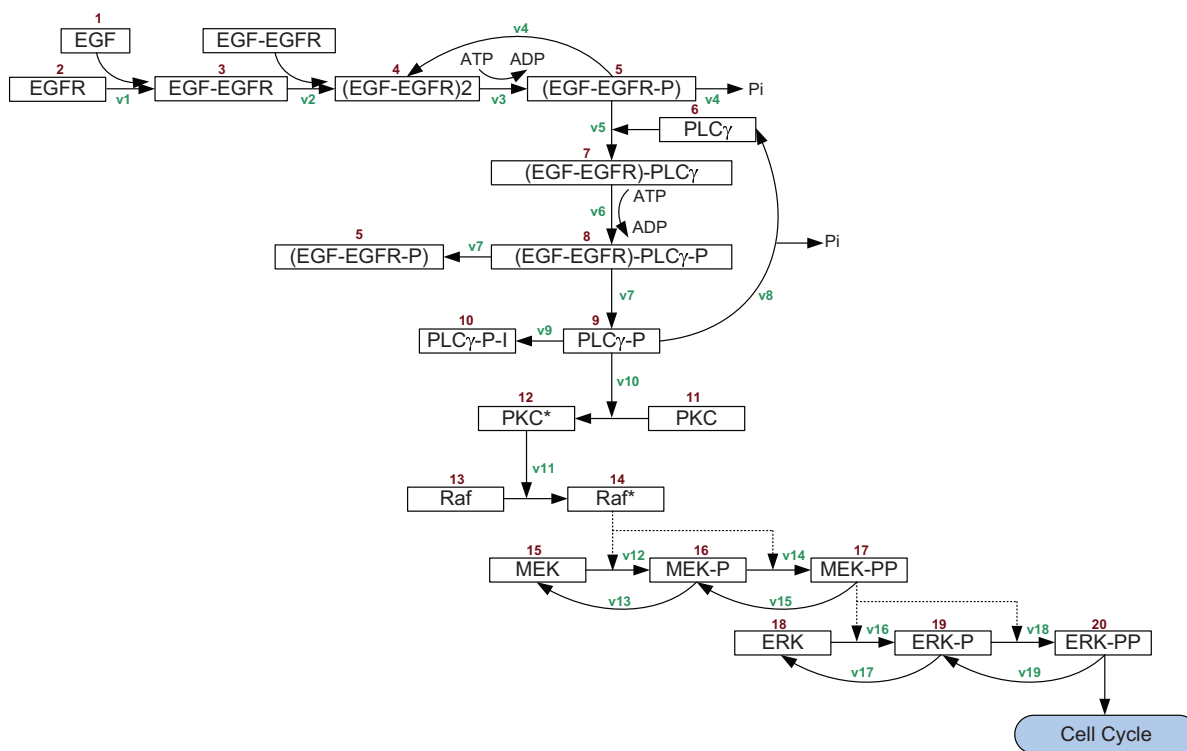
1
EGF

EGF-EGFR

v4

2
EGFR

v1

3
EGF-EGFR

v2

4
(EGF-EGFR)2

ATP

ADP

v3

5
(EGF-EGFR-P)

v4

Pi

v5

6
PLCγ

7
(EGF-EGFR)-PLCγ

ATP

v6

ADP

5
(EGF-EGFR-P)

v7

8
(EGF-EGFR)-PLCγ-P

Pi

v7

v8

10
PLCγ-P-I

v9

9
PLCγ-P

v10

12
PKC*

11
PKC

v11

13
Raf

14
Raf*

15
MEK

v12

16
MEK-P

v14

17
MEK-PP

v13

v15

18
ERK

v16

19
ERK-P

v18

20
ERK-PP

v17

v19

Cell Cycle